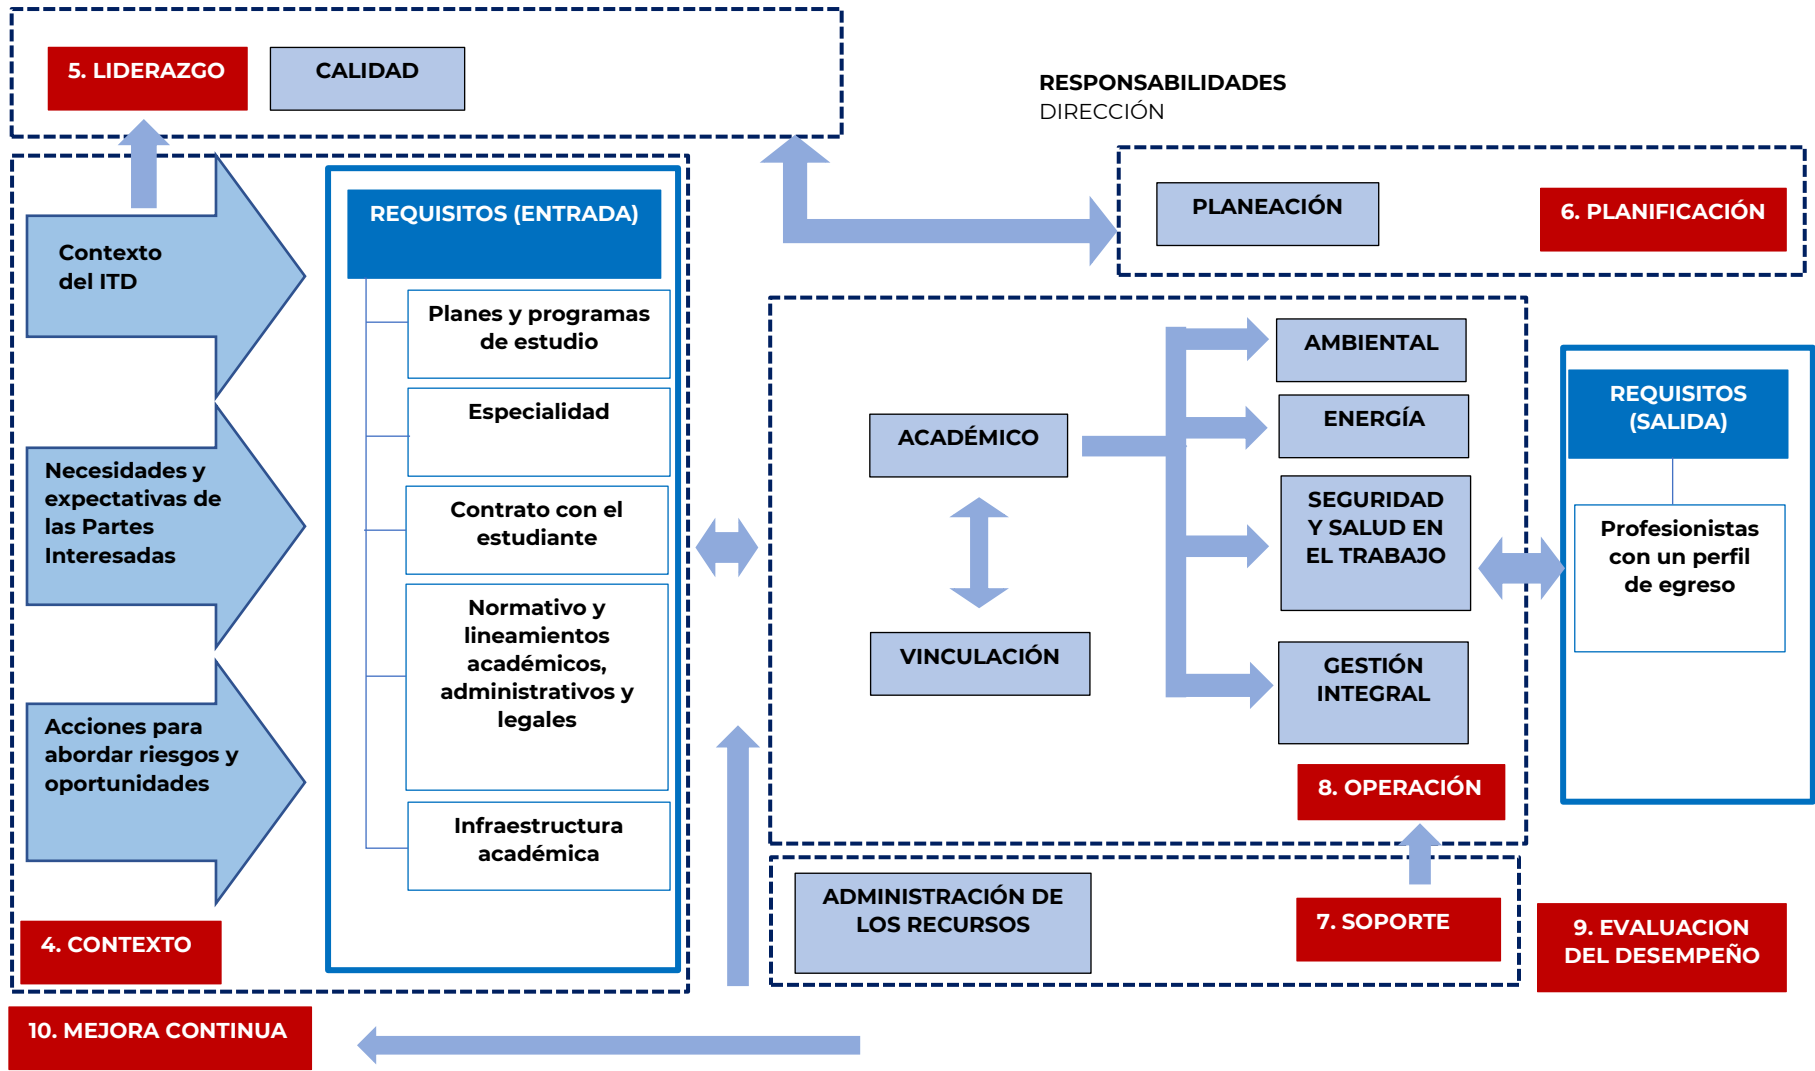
5. LIDERAZGO

CALIDAD

RESPONSABILIDADES
DIRECCIÓN

PLANEACIÓN

6. PLANIFICACIÓN

Contexto del ITD

Necesidades y expectativas de las Partes Interesadas

Acciones para abordar riesgos y oportunidades

4. CONTEXTO

REQUISITOS (ENTRADA)

Planes y programas de estudio

Especialidad

Contrato con el estudiante

Normativo y lineamientos académicos, administrativos y legales

Infraestructura académica

ACADÉMICO

VINCULACIÓN

AMBIENTAL

ENERGÍA

SEGURIDAD Y SALUD EN EL TRABAJO

GESTIÓN INTEGRAL

8. OPERACIÓN

REQUISITOS (SALIDA)

Profesionistas con un perfil de egreso

ADMINISTRACIÓN DE LOS RECURSOS

7. SOPORTE

9. EVALUACION DEL DESEMPEÑO

10. MEJORA CONTINUA